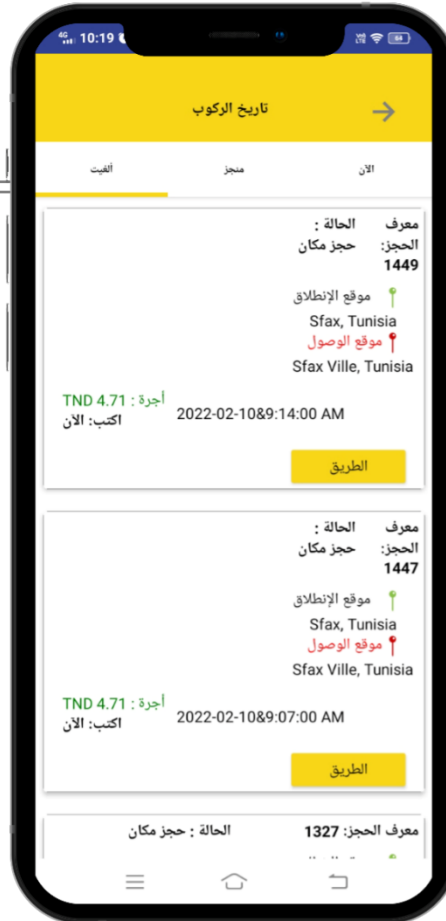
4G 10:19

تاريخ الركوب

الآن
منجز
ألغيت

معرف الحجز: 1449
الحالة : حجز مكان

موقع الإنطلاق
Sfax, Tunisia
موقع الوصول
Sfax Ville, Tunisia

أجرة : TND 4.71
اكتب: الآن
2022-02-10&9:14:00 AM

الطريق

معرف الحجز: 1447
الحالة : حجز مكان

موقع الإنطلاق
Sfax, Tunisia
موقع الوصول
Sfax Ville, Tunisia

أجرة : TND 4.71
اكتب: الآن
2022-02-10&9:07:00 AM

الطريق

معرف الحجز: 1327
الحالة : حجز مكان